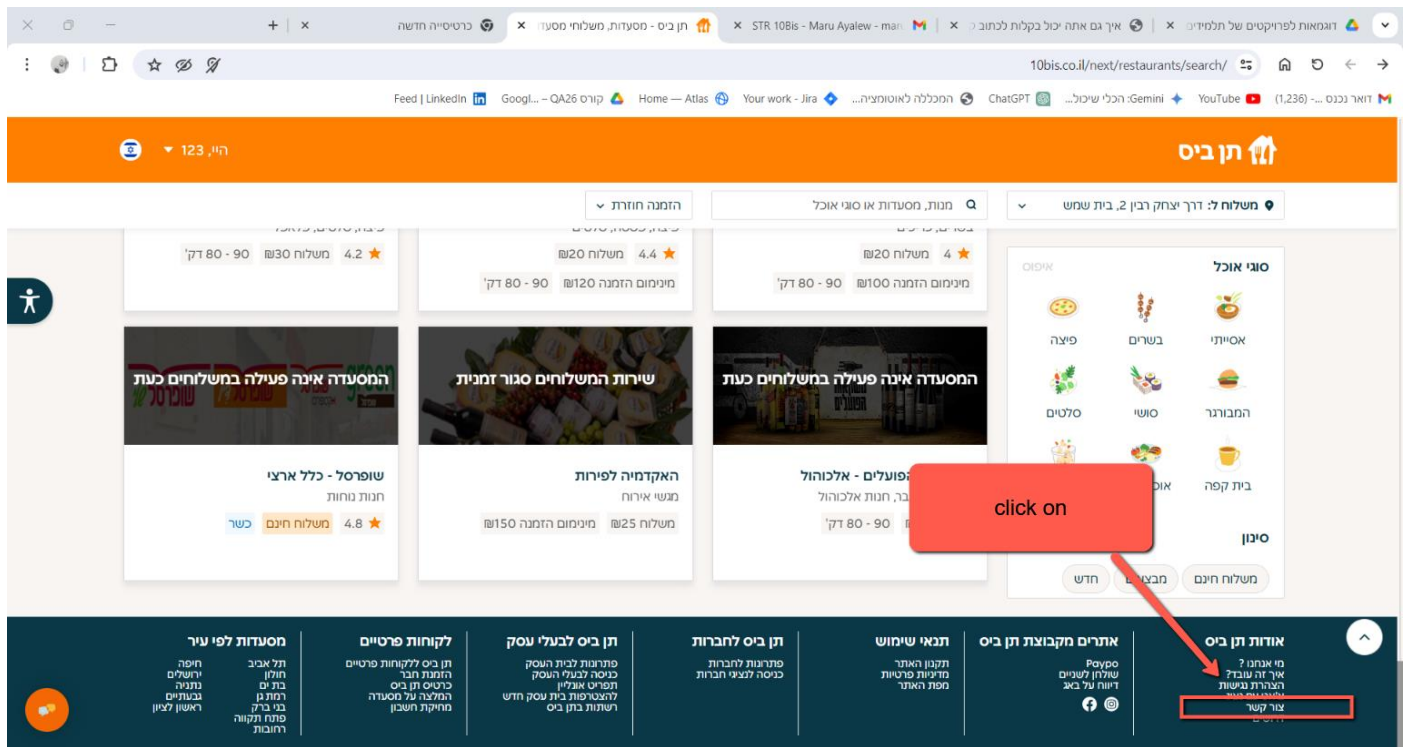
דוגמאות לפרויקטים של תלמידים | איך גם אתה יכול בקלות לכתוב | STR 10Bis - Maru Ayalew - man | תן ביס - מסעדות, משלוחי מסעדות | כרטיסייה חדשה

10bis.co.il/next/restaurants/search/

דואר נכנס - (1,236) | YouTube | Gemini: הכלי שיכול... | ChatGPT | המכללה לאוטומציה... | Your work - Jira | Home — Atlas | קורס QA26 – Googl... | Feed | LinkedIn

תן ביס

היי, 123

משלוח ל: דרך יצחק רבין 2, בית שמש

מנות, מסעדות או סוגי אוכל

הזמנה חוזרת

סוגי אוכל

איפוס

אסייתי

בשרים

פיצה

המבורגר

סושי

סלטים

בית קפה

אוכ

4.2 משלוח 30₪ 90 - 80 דק'

4.4 משלוח 20₪

מינימום הזמנה 120₪ 90 - 80 דק'

4 משלוח 20₪

מינימום הזמנה 100₪ 90 - 80 דק'

המסעדה אינה פעילה במשלוחים כעת

שירות המשלוחים סגור זמנית

המסעדה אינה פעילה במשלוחים כעת

שופרסל - כלל ארצי

חנות נוחות

4.8 משלוח חינם כשר

האקדמיה לפירות

מגשי אירוח

משלוח 25₪ מינימום הזמנה 150₪

הפועלים - אלכוהול

בר, חנות אלכוהול

90 - 80 דק'

click on

סינון

משלוח חינם

מבצע

חדש

אודות תן ביס

מי אנחנו ?

איך זה עובד?

הצהרת נגישות

צור קשר

אתרים מקבוצת תן ביס

Paypo

שולחן לשניים

דיוור על באג

תנאי שימוש

תקנון האתר

מדיניות פרטיות

מפת האתר

תן ביס לחברות

פתרונות לחברות

כניסה לנציגי חברות

תן ביס לבעלי עסק

פתרונות לבית העסק

כניסה לבעלי העסק

תפריט אונליין

להצטרפות בית עסק חדש

רשתות בתן ביס

לקוחות פרטיים

תן ביס ללקוחות פרטיים

הזמנת חבר

כרטיס תן ביס

המלצה על מסעדה

מחיקת חשבון

מסעדות לפי עיר

תל אביב

חולון

בת ים

רמת גן

בני ברק

פתח תקווה

רחובות

חיפה

ירושלים

נתניה

גבעתיים

ראשון לציון